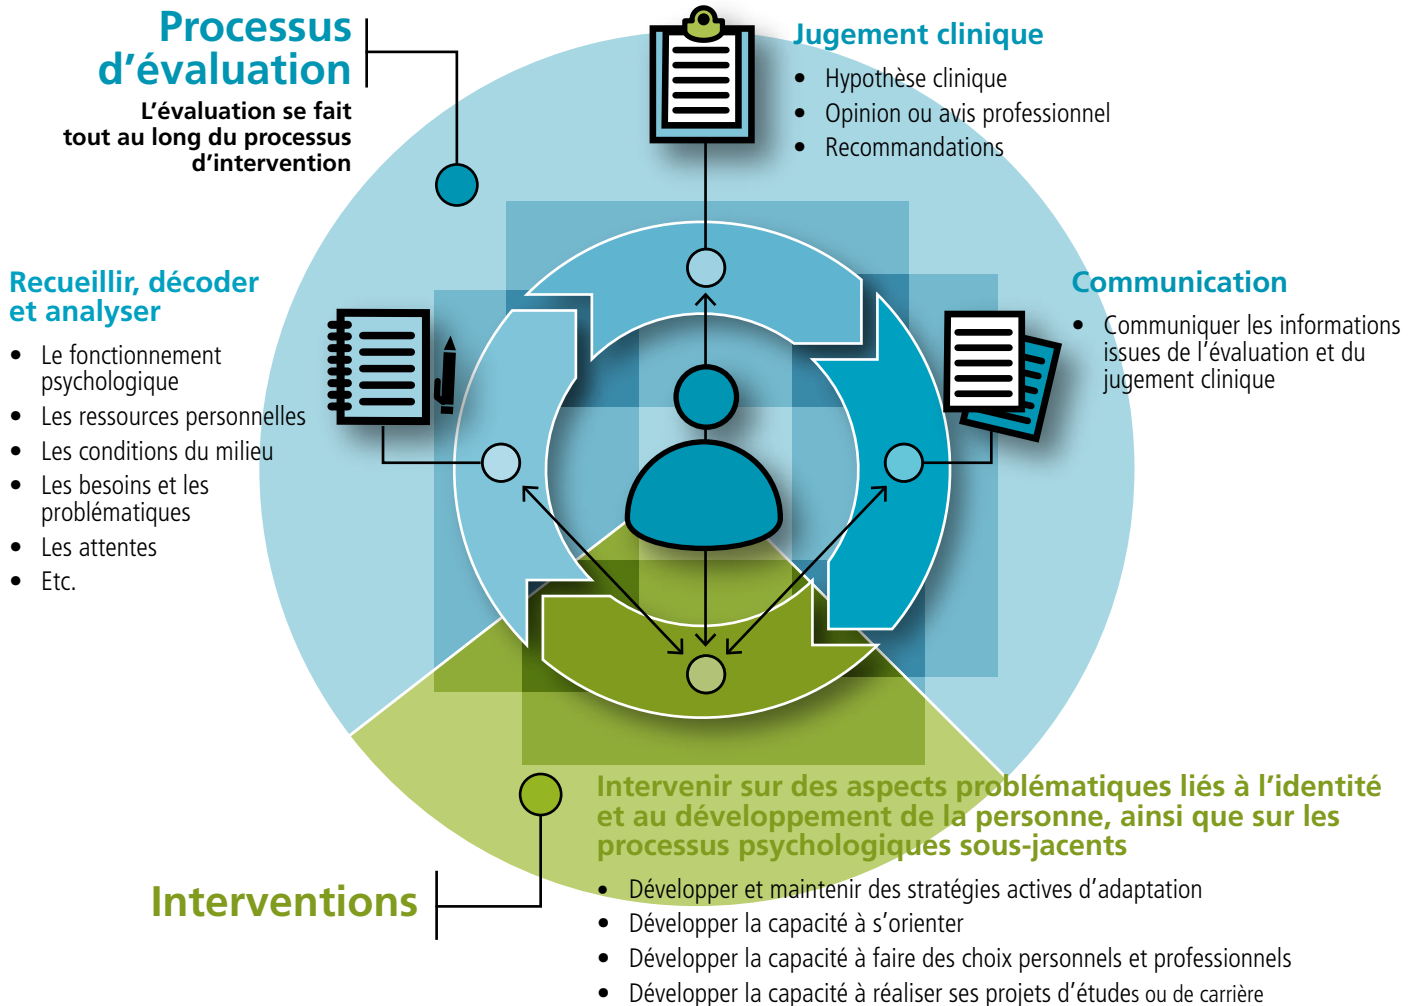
Processus d'évaluation

L'évaluation se fait tout au long du processus d'intervention

Jugement clinique

- Hypothèse clinique
- Opinion ou avis professionnel
- Recommandations

Recueillir, décoder et analyser

- Le fonctionnement psychologique
- Les ressources personnelles
- Les conditions du milieu
- Les besoins et les problématiques
- Les attentes
- Etc.

Communication

- Communiquer les informations issues de l'évaluation et du jugement clinique

Intervenir sur des aspects problématiques liés à l'identité et au développement de la personne, ainsi que sur les processus psychologiques sous-jacents

Interventions

- Développer et maintenir des stratégies actives d'adaptation
- Développer la capacité à s'orienter
- Développer la capacité à faire des choix personnels et professionnels
- Développer la capacité à réaliser ses projets d'études ou de carrière